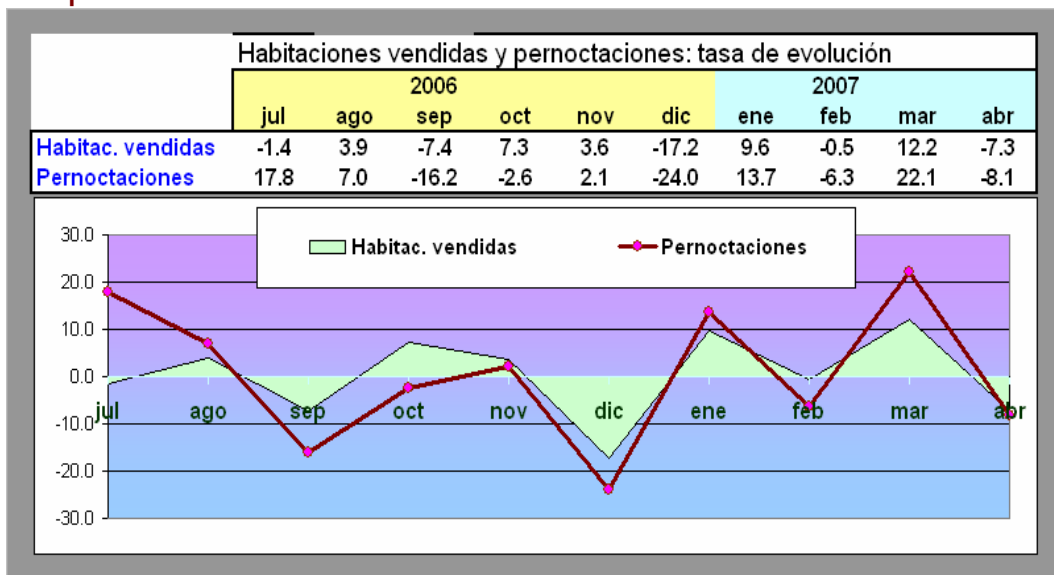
Habitaciones vendidas y pernoctaciones: tasa de evolución

| | 2006 | | | | | | 2007 | | | |
|---|---|---|---|---|---|---|---|---|---|---|
| | jul | ago | sep | oct | nov | dic | ene | feb | mar | abr |
| Habitac. vendidas | -1.4 | 3.9 | -7.4 | 7.3 | 3.6 | -17.2 | 9.6 | -0.5 | 12.2 | -7.3 |
| Pernoctaciones | 17.8 | 7.0 | -16.2 | -2.6 | 2.1 | -24.0 | 13.7 | -6.3 | 22.1 | -8.1 |

Habitac. vendidas
Pernoctaciones

30.0
20.0
10.0
0.0
-10.0
-20.0
-30.0

jul ago sep oct nov dic ene feb mar abr